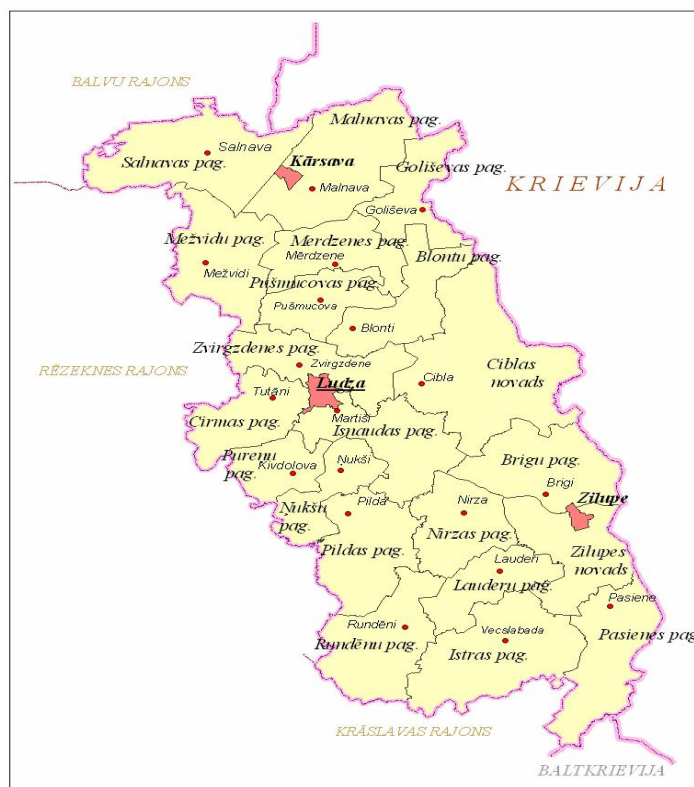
BALVU RAJONS

Malnavas pag.

Salnava

Salnavas pag.

Kārsava

Malnava

Goliševas pag.

KRIEVIJA

Goliševa

Mežvidu pag.

Mērdzenes pag.

Mērdzene

Mežvidi

Blontu pag.

Pušmucovas pag.

Pušmucova

Blonti

Zvirgzdenes pag.

Ciblas novads

RĒZEKNES RAJONS

Zvirgzdene

Tutāni

Ludza

Cibla

Cirmas pag.

Martiši

Isnaudas pag.

Purenu pag.

Kivdolova

Nukši

Briģu pag.

Briģi

Zilupe

Nirza

Pilda

Nukšu pag.

Nirzas pag.

Pildas pag.

Lauderi

Zilupes novads

Lauderu pag.

Pasiene

Rundēni

Vecslabada

Pasienes pag

Rundēnu pag.

Istras pag.

KRĀSLAVAS RAJONS

BALTKRIEVIJA